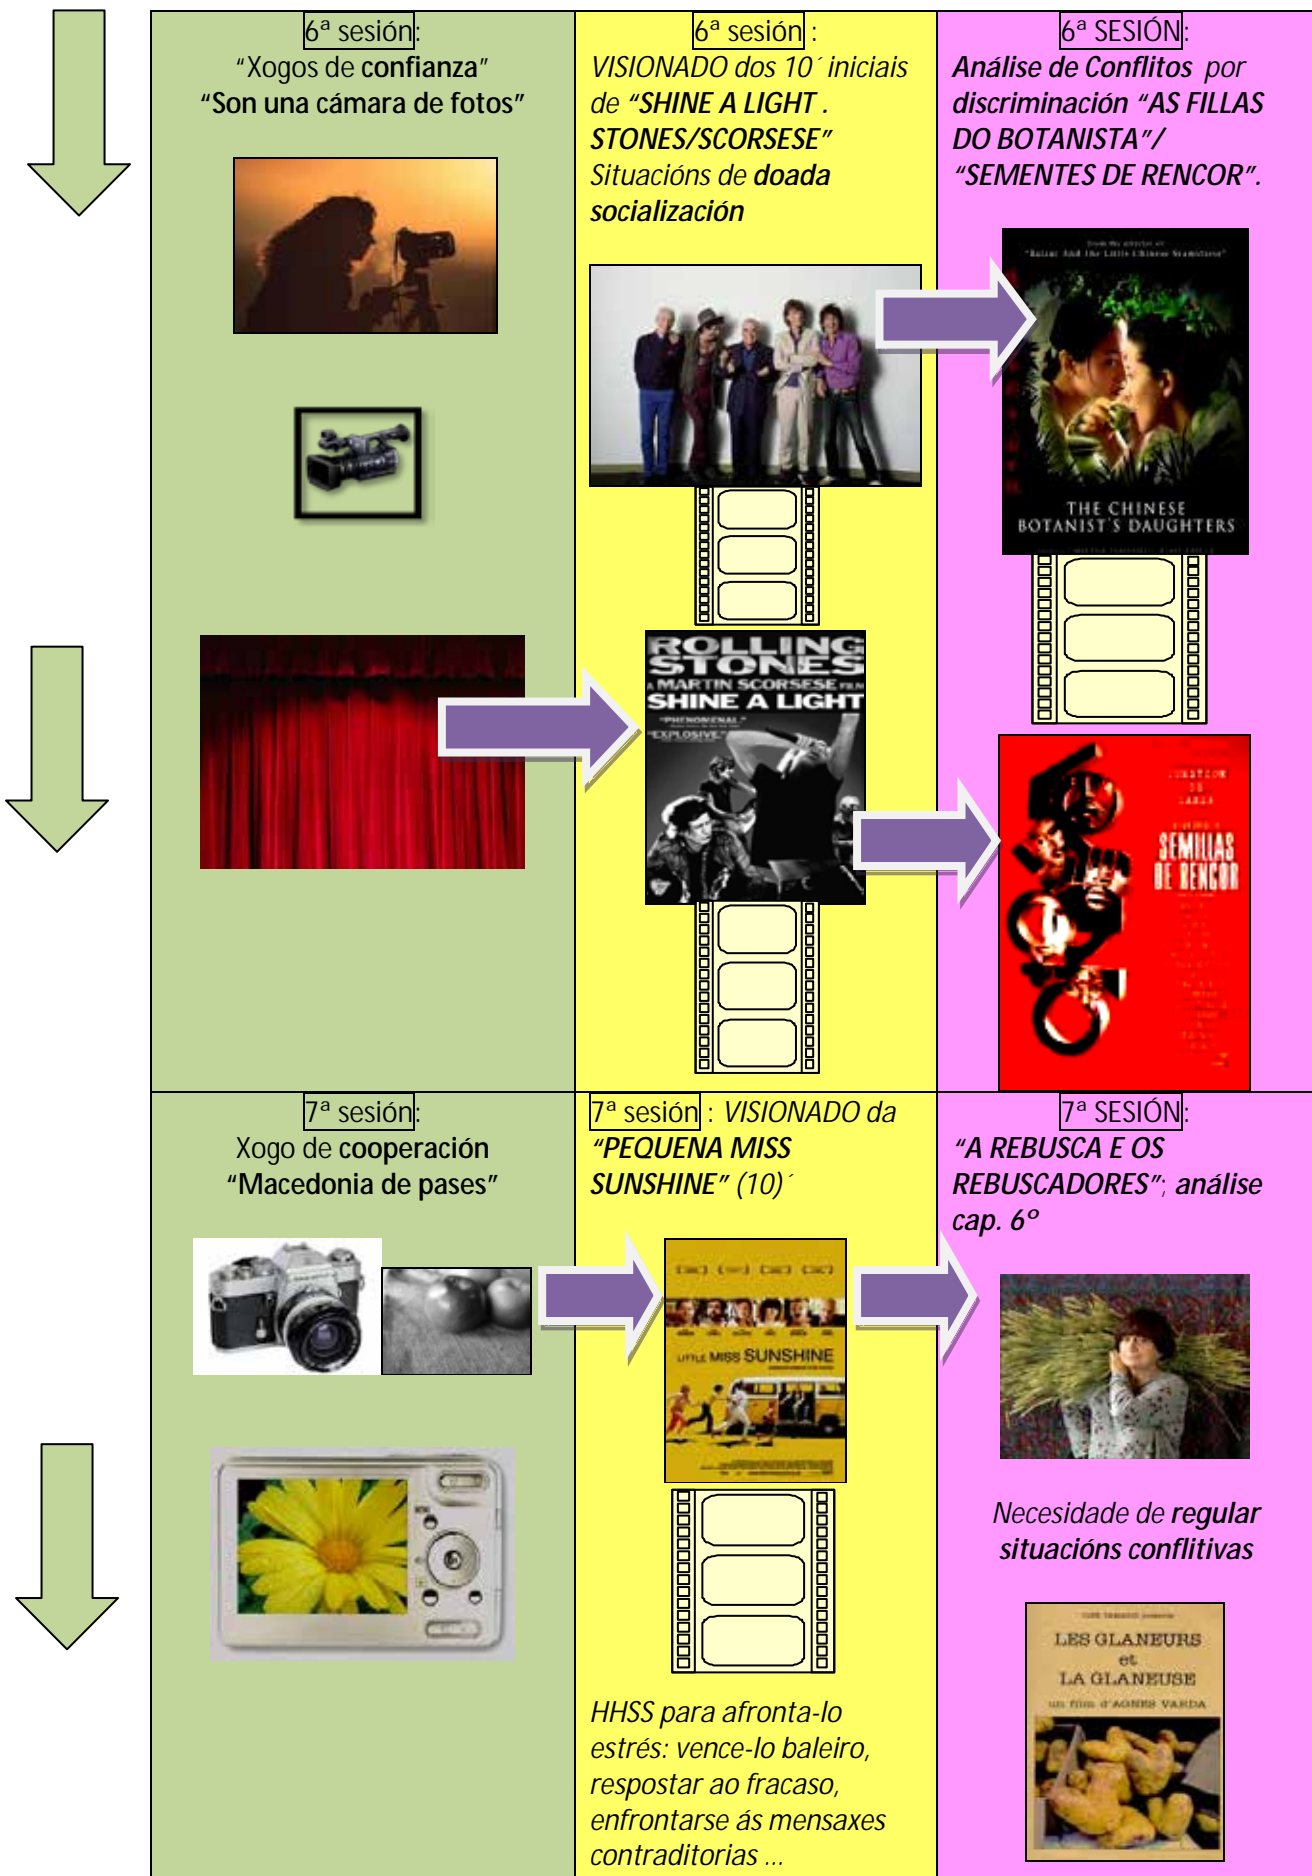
| | | |
|---|---|---|
| 6ª sesión: "Xogos de confianza" "Son una cámara de fotos" | 6ª sesión : VISIONADO dos 10´ iniciais de "SHINE A LIGHT . STONES/SCORSESE" Situacións de doada socialización | 6ª SESIÓN: Análise de Conflitos por discriminación "AS FILLAS DO BOTANISTA"/ "SEMENTES DE RENCOR". |
| | ROLLING STONES A MARTIN SCORSESE FILM SHINE A LIGHT "PHENOMENAL" "EXPLOSIVE" | THE CHINESE BOTANIST'S DAUGHTERS |
| | | SEMILLAS DE RENCOR |
| 7ª sesión: Xogo de cooperación "Macedonia de pases" | 7ª sesión : VISIONADO da "PEQUENA MISS SUNSHINE" (10)´ | 7ª SESIÓN: "A REBUSCA E OS REBUSCADORES"; análise cap. 6º |
| | LITTLE MISS SUNSHINE | Necesidade de regular situacións conflitivas |
| | HHSS para afronta-lo estrés: vence-lo baleiro, respostar ao fracaso, enfrontarse ás mensaxes contraditorias ... | LES GLANEURS et LA GLANEUSE un film d'AGNES VARDA |